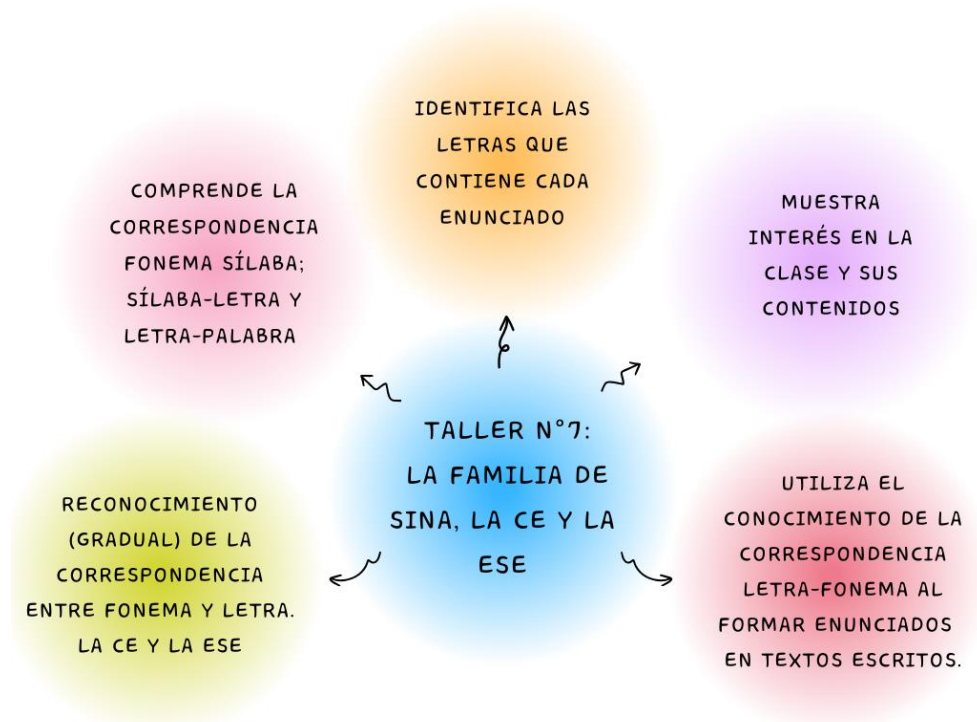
IDENTIFICA LAS LETRAS QUE CONTIENE CADA ENUNCIADO

COMPRENDE LA CORRESPONDENCIA FONEMA SÍLABA; SÍLABA-LETRA Y LETRA-PALABRA

MUESTRA INTERÉS EN LA CLASE Y SUS CONTENIDOS

TALLER N°7: LA FAMILIA DE SINA, LA CE Y LA ESE

RECONOCIMIENTO (GRADUAL) DE LA CORRESPONDENCIA ENTRE FONEMA Y LETRA. LA CE Y LA ESE

UTILIZA EL CONOCIMIENTO DE LA CORRESPONDENCIA LETRA-FONEMA AL FORMAR ENUNCIADOS EN TEXTOS ESCRITOS.